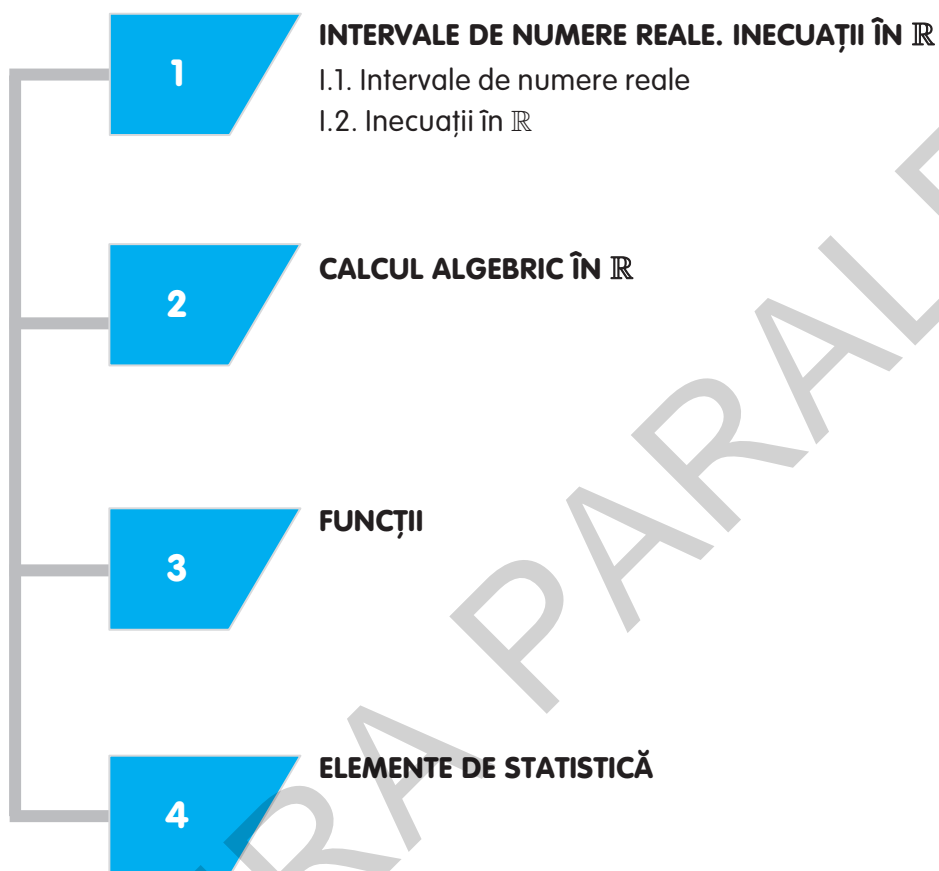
1

INTERVALE DE NUMERE REALE. INECUAȚII ÎN $\mathbb{R}$

I.1. Intervale de numere reale

I.2. Inecuații în $\mathbb{R}$

2

CALCUL ALGEBRIC ÎN $\mathbb{R}$

3

FUNCȚII

4

ELEMENTE DE STATISTICĂ

RA PARAL